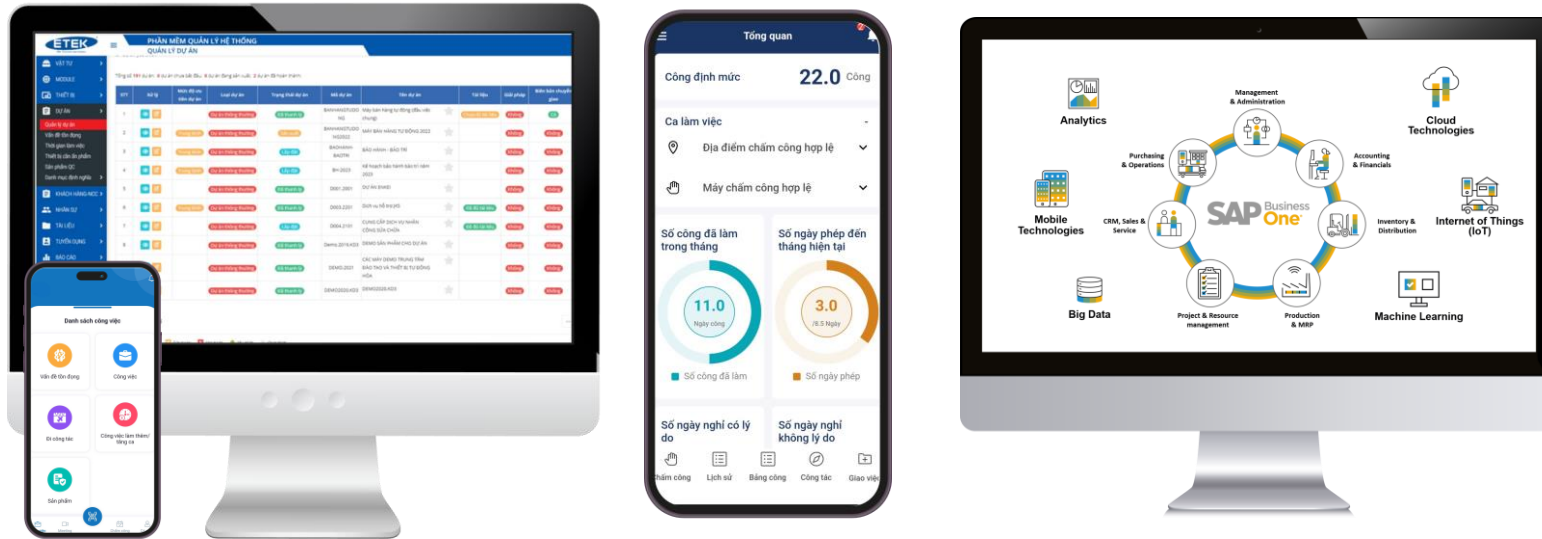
ETEK

PHẦN MỀM QUẢN LÝ HỆ THỐNG
QUẢN LÝ DỰ ÁN

VẬT TƯ
MODULE
THIẾT BỊ
DỰ ÁN
Quản lý dự án
Vấn đề tồn đọng
Thời gian làm việc
Thiết bị cần ản phẩm
Sản phẩm QC
Danh mục định nghĩa
KHÁCH HÀNG-NCC
NHÂN SỰ
TÀI LIỆU
TUYỂN DỤNG
BÁO CÁO

Danh sách công việc
Vấn đề tồn đọng
Công việc
Đi công tác
Công việc làm thêm/ tăng ca
Sản phẩm

Tổng quan
Công định mức 22.0 Công
Ca làm việc
Địa điểm chấm công hợp lệ
Máy chấm công hợp lệ
Số công đã làm trong tháng
11.0
Ngày công
Số công đã làm
Số ngày phép đến tháng hiện tại
3.0
/8.5 Ngày
Số ngày phép
Số ngày nghỉ có lý do
Số ngày nghỉ không lý do
Chấm công
Lịch sử
Bảng công
Công tác
Giao việc

Analytics
Management & Administration
Cloud Technologies
Purchasing & Operations
Accounting & Financials
Mobile Technologies
CRM, Sales & Service
SAP Business One
Inventory & Distribution
Internet of Things (IoT)
Big Data
Project & Resource management
Production & MRP
Machine Learning